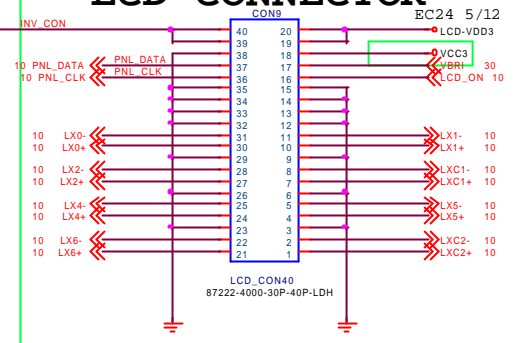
LCD CONNECTOR
EC24 5/12
INV_CON
CON9
LCD-VDD3
40 20
39 19
38 18
VCC3
37 17
VBRI 30
36 16
LCD_ON 10
35 15
34 14
33 13
32 12
31 11
30 10
29 9
28 8
27 7
26 6
25 5
24 4
23 3
22 2
21 1
10 PNL_DATA
PNL_DATA
10 PNL_CLK
PNL_CLK
10 LX0-
10 LX0+
10 LX2-
10 LX2+
10 LX4-
10 LX4+
10 LX6-
10 LX6+
LX1- 10
LX1+ 10
LXC1- 10
LXC1+ 10
LX5- 10
LX5+ 10
LXC2- 10
LXC2+ 10
LCD_CON40
87222-4000-30P-40P-LDH